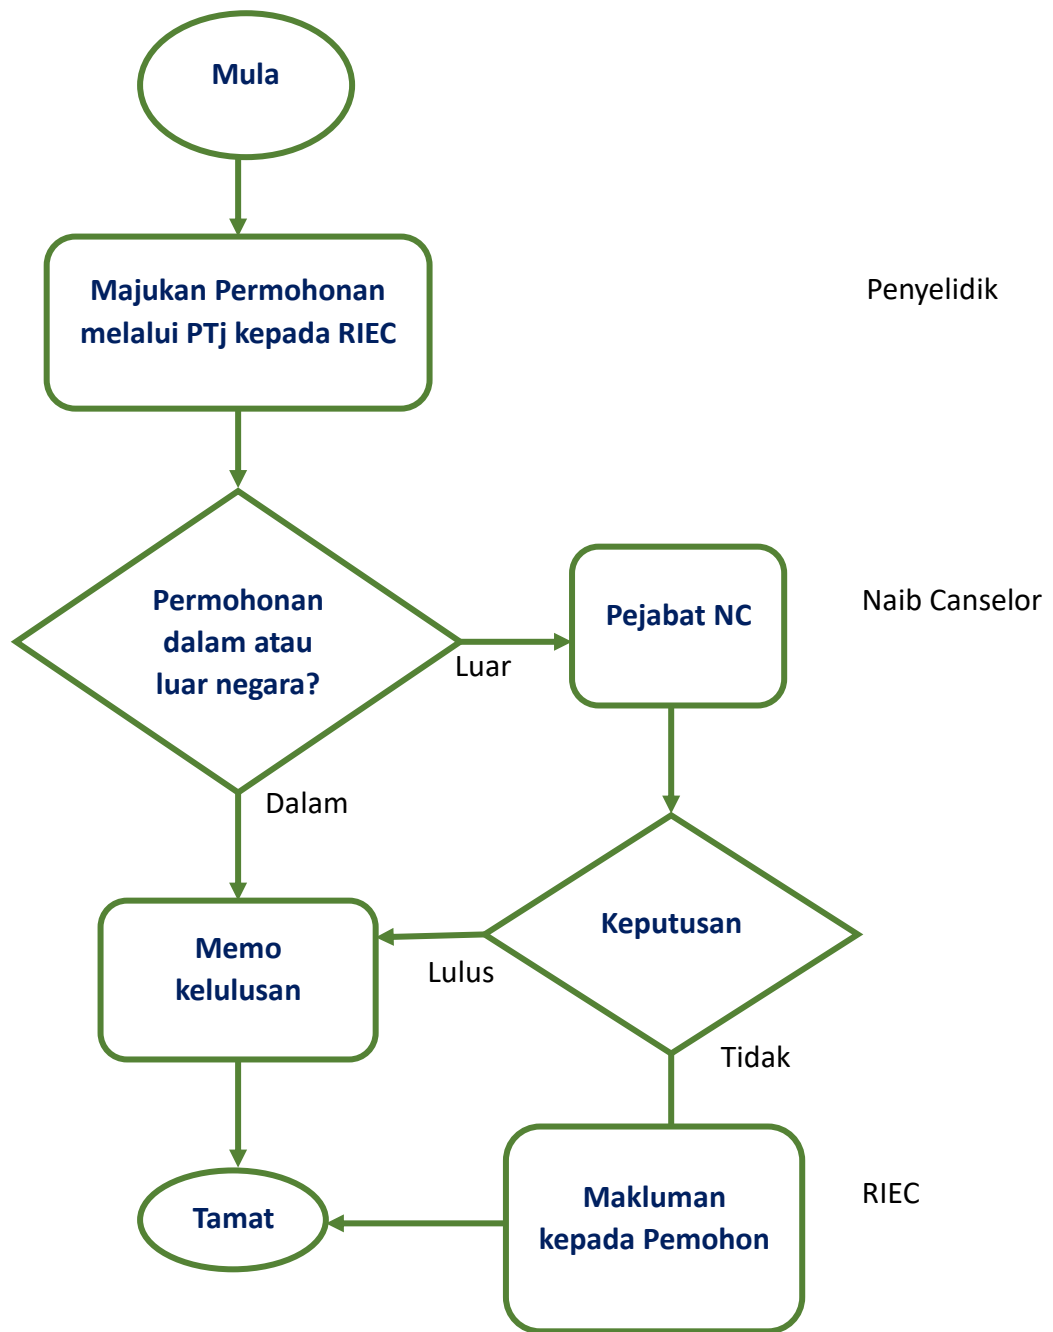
Mula

Majukan Permohonan melalui PTj kepada RIEC

Penyelidik

Permohonan dalam atau luar negara?

Luar

Pejabat NC

Naib Canselor

Dalam

Keputusan

Memo kelulusan

Lulus

Tidak

Tamat

Makluman kepada Pemohon

RIEC